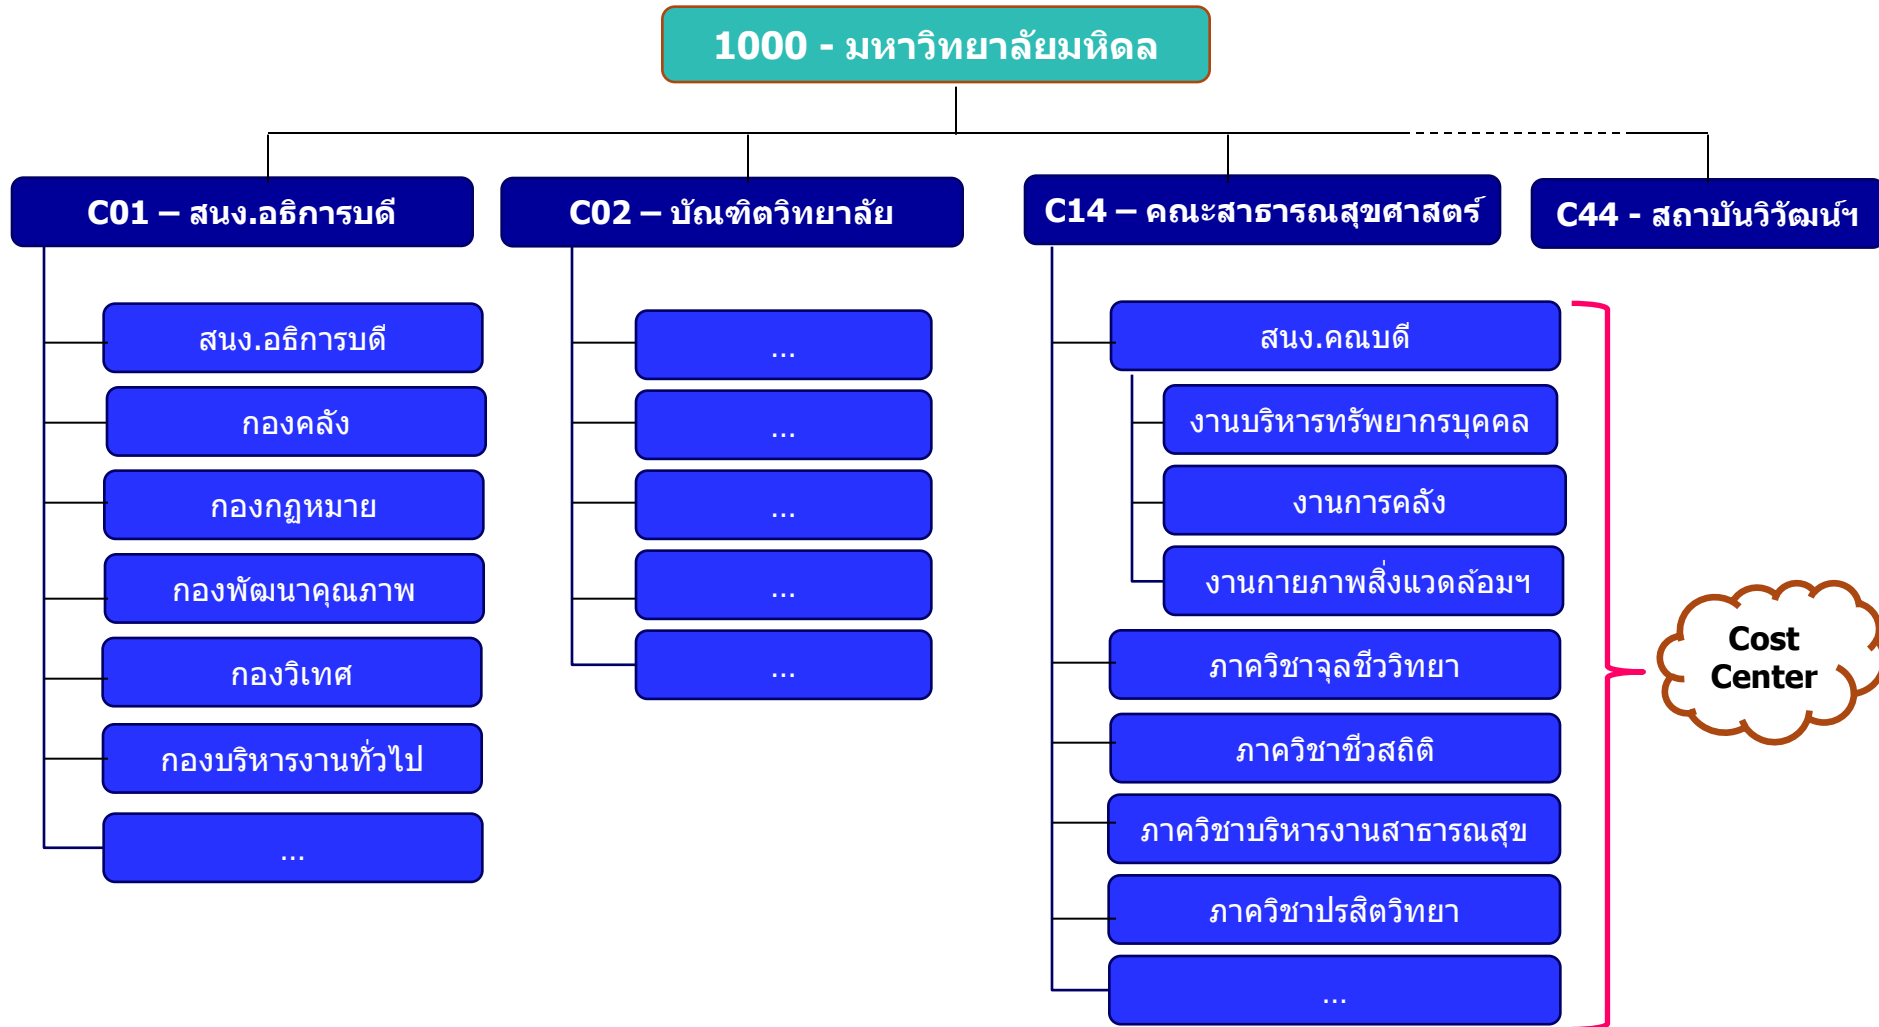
1000 - มหาวิทยาลัยมหิดล

C01 – สนง.อธิการบดี

สนง.อธิการบดี

กองคลัง

กองกฎหมาย

กองพัฒนาคุณภาพ

กองวิเทศ

กองบริหารงานทั่วไป

...

C02 – บัณฑิตวิทยาลัย

...

...

...

...

...

C14 – คณะสาธารณสุขศาสตร์

สนง.คณบดี

งานบริหารทรัพยากรบุคคล

งานการคลัง

งานกายภาพสิ่งแวดล้อมฯ

ภาควิชาจุลชีววิทยา

ภาควิชาชีวสถิติ

ภาควิชาบริหารงานสาธารณสุข

ภาควิชาปรสิตวิทยา

...

C44 - สถาบันวิวัฒน์ฯ

Cost Center